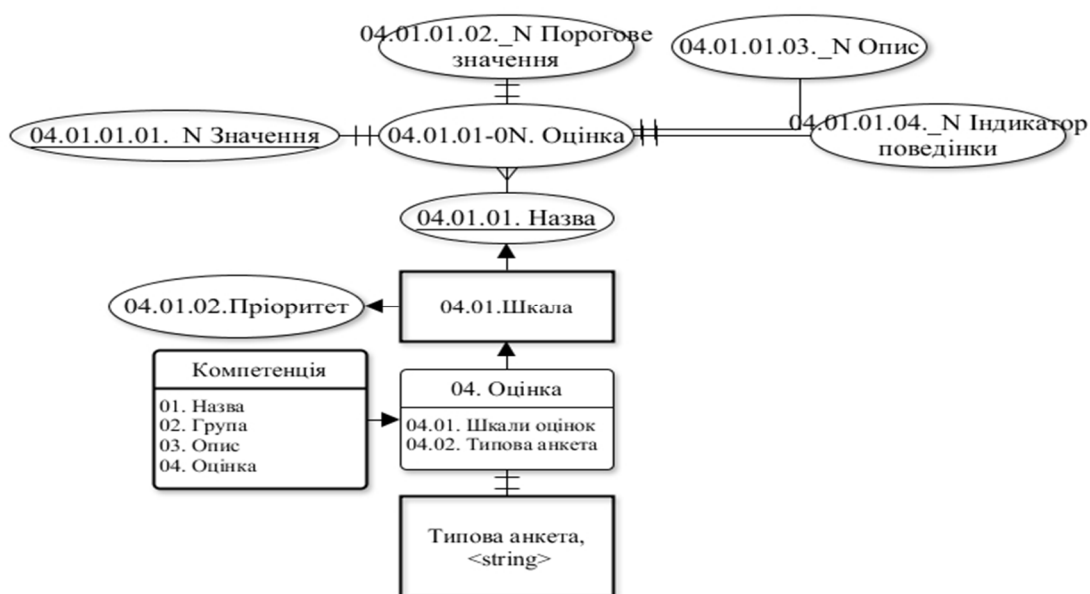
04.01.01.02._N Порогове значення

04.01.01.03._N Опис

04.01.01.01. N Значення

04.01.01-0N. Оцінка

04.01.01.04._N Індикатор поведінки

04.01.01. Назва

04.01.02.Пріоритет

04.01.Шкала

Компетенція

01. Назва
02. Група
03. Опис
04. Оцінка

04. Оцінка

04.01. Шкали оцінок
04.02. Типова анкета

Типова анкета, <string>